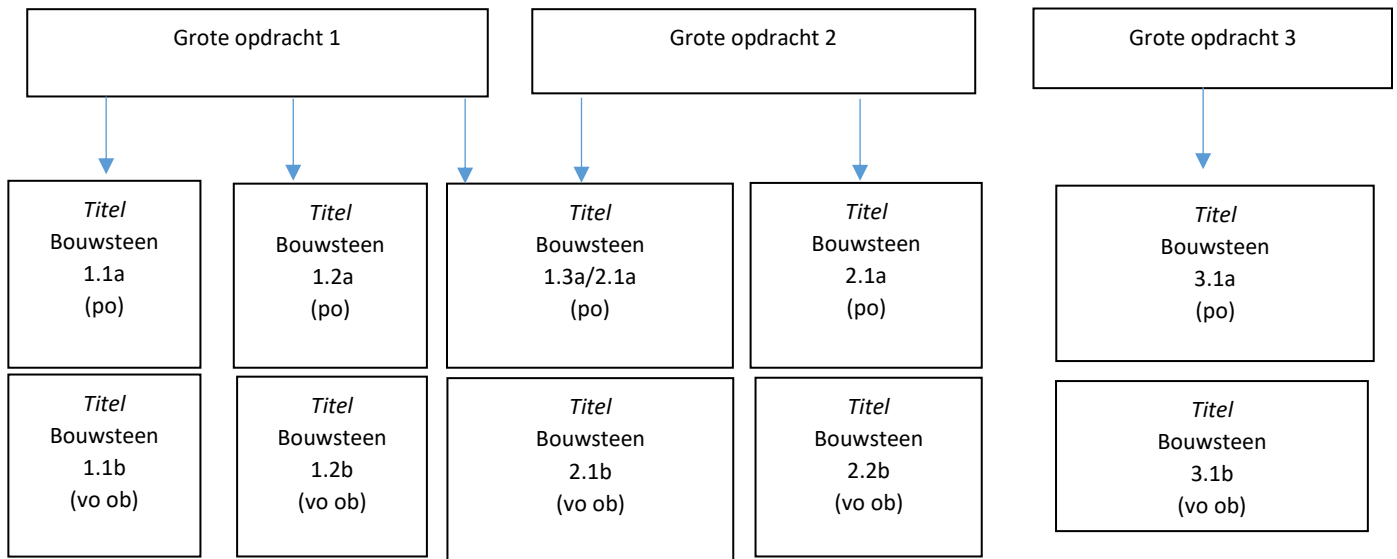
Grote opdracht 1

Grote opdracht 2

Grote opdracht 3

Titel
Bouwsteen
1.1a
(po)

Titel
Bouwsteen
1.2a
(po)

Titel
Bouwsteen
1.3a/2.1a
(po)

Titel
Bouwsteen
2.1a
(po)

Titel
Bouwsteen
3.1a
(po)

Titel
Bouwsteen
1.1b
(vo ob)

Titel
Bouwsteen
1.2b
(vo ob)

Titel
Bouwsteen
2.1b
(vo ob)

Titel
Bouwsteen
2.2b
(vo ob)

Titel
Bouwsteen
3.1b
(vo ob)